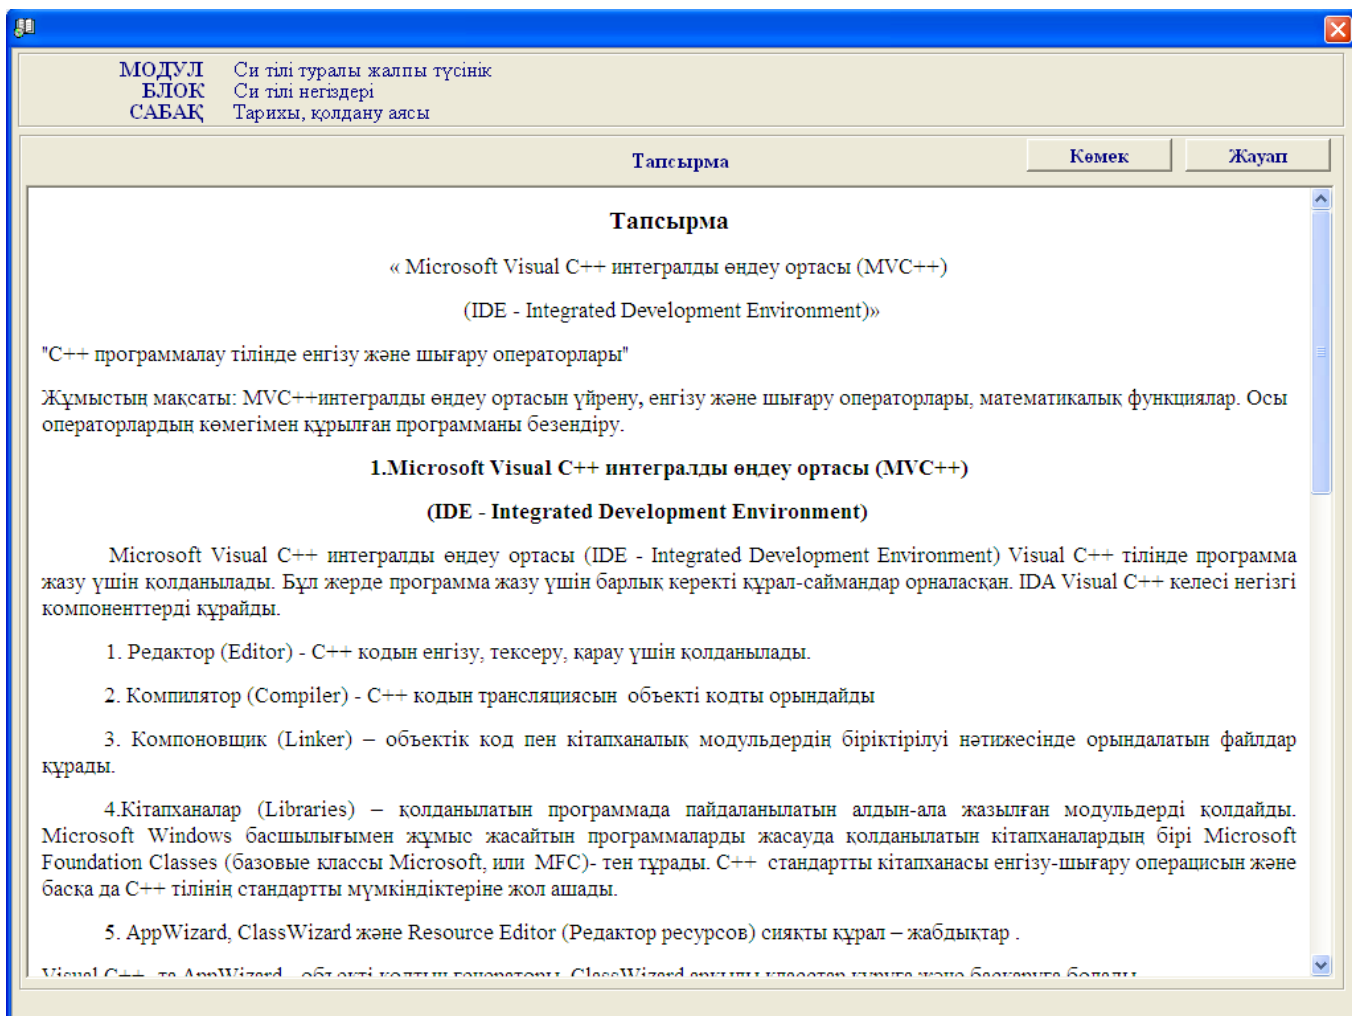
МОДУЛЬ Си тілі туралы жалпы түсінік
БЛОК Си тілі негіздері
САБАҚ Тарихы, қолдану аясы

Тапсырма

Көмек

Жауап

Тапсырма

« Microsoft Visual C++ интегралды өндеу ортасы (MVC++)

(IDE - Integrated Development Environment)»

"С++ программалау тілінде енгізу және шығару операторлары"

Жұмыстың мақсаты: MVC++интегралды өндеу ортасын үйрену, енгізу және шығару операторлары, математикалық функциялар. Осы операторлардың көмегімен құрылған программаны бекіту.

1.Microsoft Visual C++ интегралды өндеу ортасы (MVC++)

(IDE - Integrated Development Environment)

Microsoft Visual C++ интегралды өндеу ортасы (IDE - Integrated Development Environment) Visual C++ тілінде программа жазу үшін қолданылады. Бұл жерде программа жазу үшін барлық керекті құрал-саймандар орналасқан. IDA Visual C++ келесі негізгі компоненттерді құрайды.

1. Редактор (Editor) - С++ кодын енгізу, тексеру, қарау үшін қолданылады.

2. Компилятор (Compiler) - С++ кодын трансляциясын объекті кодты орындайды

3. Компоновщик (Linker) – объектік код пен кітапханалық модульдердің біріктірілуі нәтижесінде орындалатын файлдар құрады.

4.Кітапханалар (Libraries) – қолданылатын программада пайдаланылатын алдын-ала жазылған модульдерді қолдайды. Microsoft Windows басшылығымен жұмыс жасайтын программаларды жасауда қолданылатын кітапханалардың бірі Microsoft Foundation Classes (базовые классы Microsoft, или MFC)- тен тұрады. С++ стандартты кітапханасы енгізу-шығару операцисын және басқа да С++ тілінің стандартты мүмкіндіктеріне жол ашады.

5. AppWizard, ClassWizard және Resource Editor (Редактор ресурсов) сияқты құрал – жабдықтар .

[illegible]